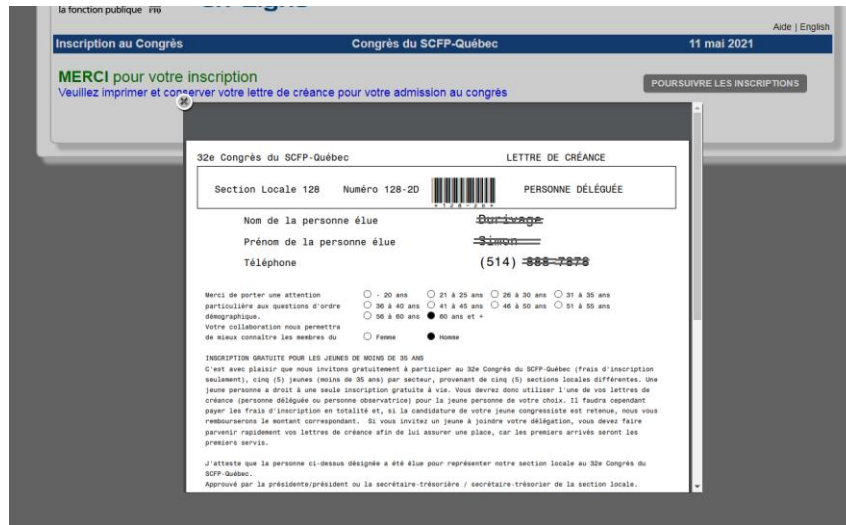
la fonction publique

Aide | English

Inscription au Congrès | Congrès du SCFP-Québec | 11 mai 2021

MERCI pour votre inscription
Veuillez imprimer et conserver votre lettre de créance pour votre admission au congrès

POURSUIVRE LES INSCRIPTIONS

32e Congrès du SCFP-Québec | LETTRE DE CRÉANCE

Section Locale 128 | Numéro 128-2D | PERSONNE DÉLÉGUÉE

Nom de la personne élue | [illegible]

Prénom de la personne élue | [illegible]

Téléphone | (514) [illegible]

Merci de porter une attention particulière aux questions d'ordre démographique. Votre collaboration nous permettra de mieux connaître les membres du

- 20 ans | 21 à 25 ans | 26 à 30 ans | 31 à 35 ans
36 à 40 ans | 41 à 45 ans | 46 à 50 ans | 51 à 55 ans
56 à 60 ans | 60 ans et +

Femme | Homme

INSCRIPTION GRATUITE POUR LES JEUNES DE MOINS DE 35 ANS
C'est avec plaisir que nous invitons gratuitement à participer au 32e Congrès du SCFP-Québec (frais d'inscription seulement), cinq (5) jeunes (moins de 35 ans) par secteur, provenant de cinq (5) sections locales différentes. Une jeune personne a droit à une seule inscription gratuite à vie. Vous devrez donc utiliser l'une de vos lettres de créance (personne déléguée ou personne observatrice) pour la jeune personne de votre choix. Il faudra cependant payer les frais d'inscription en totalité et, si la candidature de votre jeune congressiste est retenue, nous vous rembourserons le montant correspondant. Si vous invitez un jeune à joindre votre délégation, vous devez faire parvenir rapidement vos lettres de créance afin de lui assurer une place, car les premiers arrivés seront les premiers servis.

J'atteste que la personne ci-dessus désignée a été élue pour représenter notre section locale au 32e Congrès du SCFP-Québec.
Approuvé par la présidente/président ou la secrétaire-trésorière / secrétaire-trésorier de la section locale.